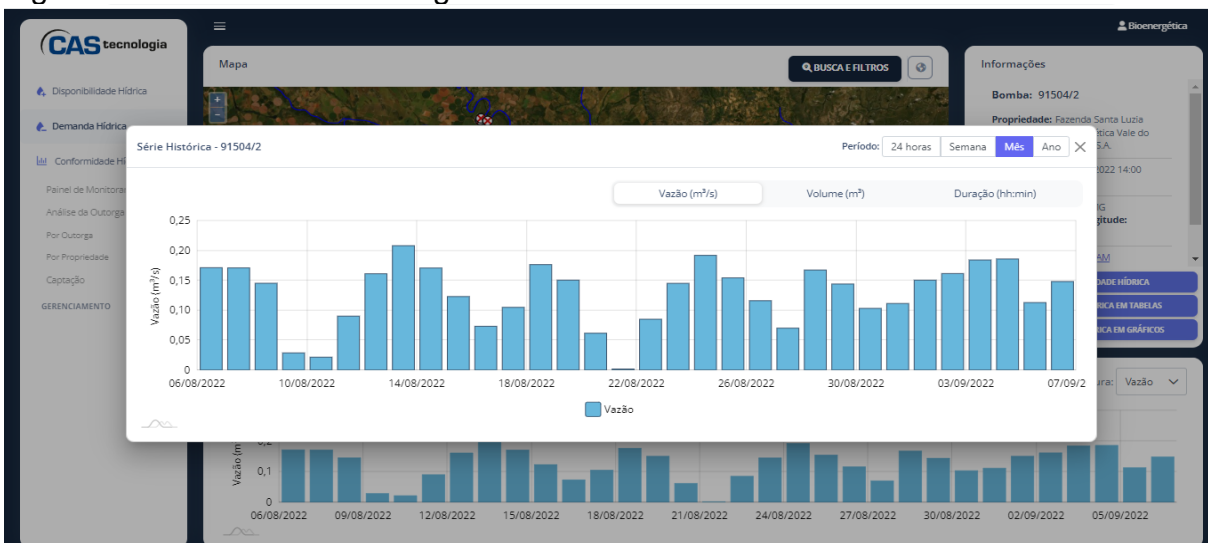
CAS tecnologia

Bioenergética

Disponibilidade Hídrica
Demanda Hídrica
Conformidade Hí
Painel de Monitora
Análise da Outorga
Por Outorga
Por Propriedade
Captação
GERENCIAMENTO

Mapa
BUSCA E FILTROS

Informações
Bomba: 91504/2
Propriedade: Fazenda Santa Luzia
ética Vale do
S.A.
2022 14:00
G
gitude:
AM
DADE HÍDRICA
RICA EM TABELAS
RICA EM GRÁFICOS

Série Histórica - 91504/2
Período: 24 horas Semana Mês Ano

Vazão (m³/s) Volume (m³) Duração (hh:min)

Vazão (m³/s)
0,25
0,20
0,15
0,10
0,05
0
06/08/2022 10/08/2022 14/08/2022 18/08/2022 22/08/2022 26/08/2022 30/08/2022 03/09/2022 07/09/2
Vazão

ura: Vazão

Vazão (m
0,1
0
06/08/2022 09/08/2022 12/08/2022 15/08/2022 18/08/2022 21/08/2022 24/08/2022 27/08/2022 30/08/2022 02/09/2022 05/09/2022